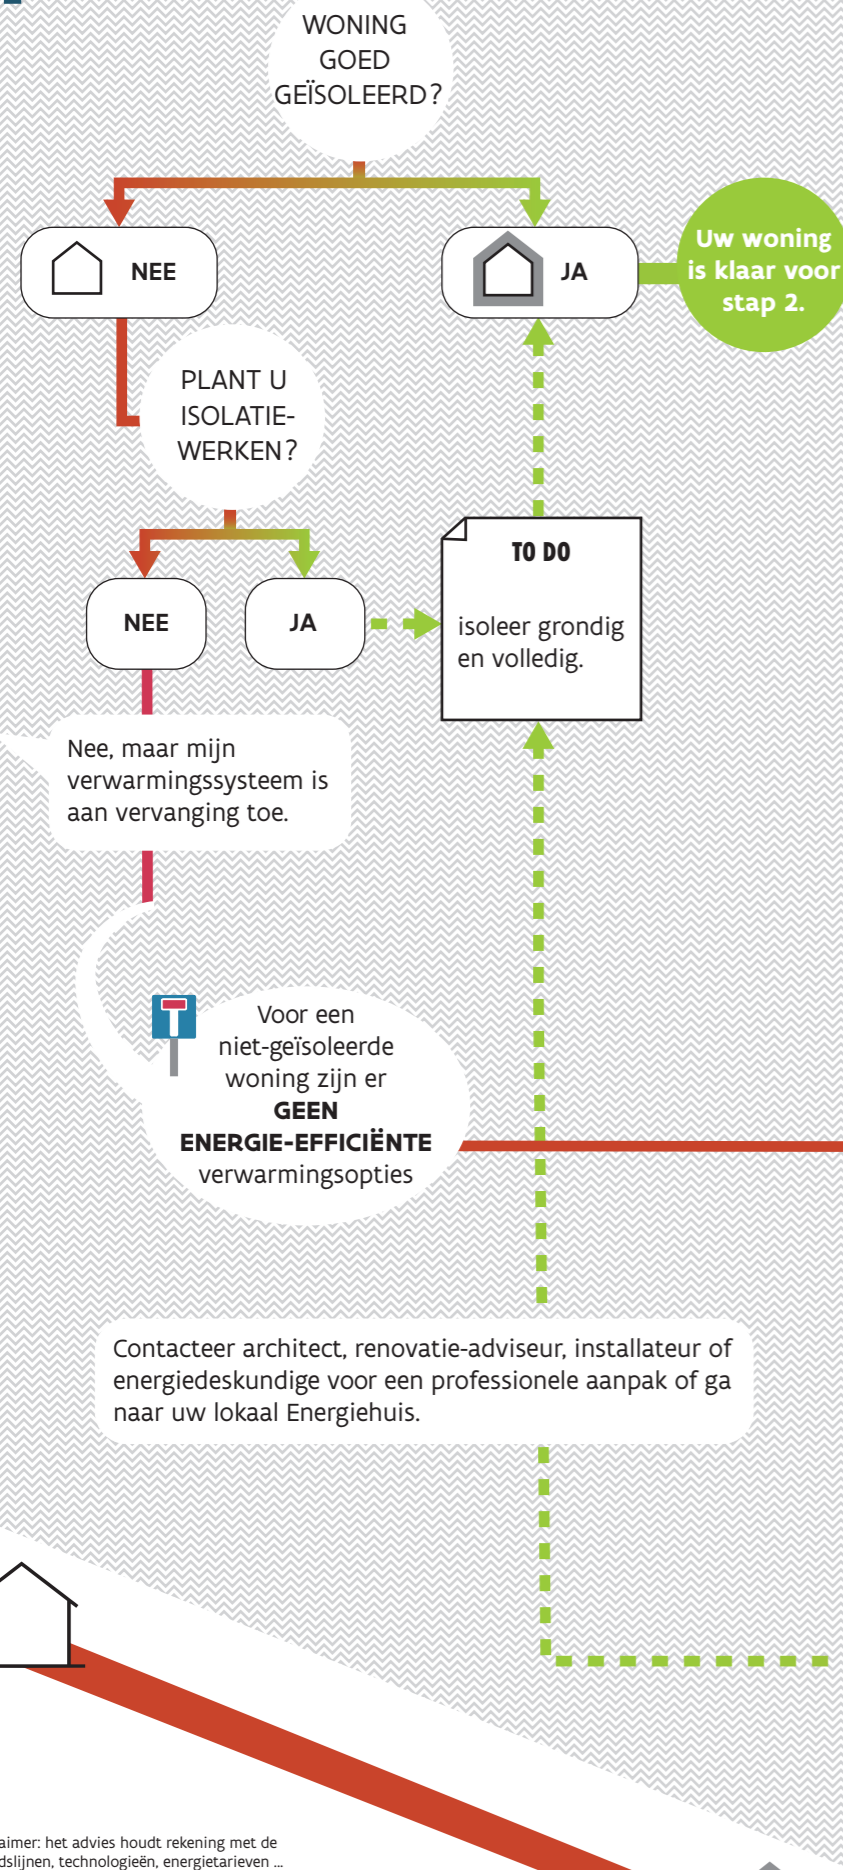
WONING GOED GEÏSOLEERD?

NEE

JA

Uw woning is klaar voor stap 2.

PLANT U ISOLATIEWERKEN?

NEE

JA

TO DO

isoleer grondig en volledig.

Nee, maar mijn verwarmingssysteem is aan vervanging toe.

Voor een niet-geïsoleerde woning zijn er **GEEN ENERGIE-EFFICIËNTE** verwarmingsopties

Contacteer architect, renovatie-adviseur, installateur of energiedeskundige voor een professionele aanpak of ga naar uw lokaal Energiehuis.

aimer: het advies houdt rekening met de dslijnen, technologieën, energietarieven ...